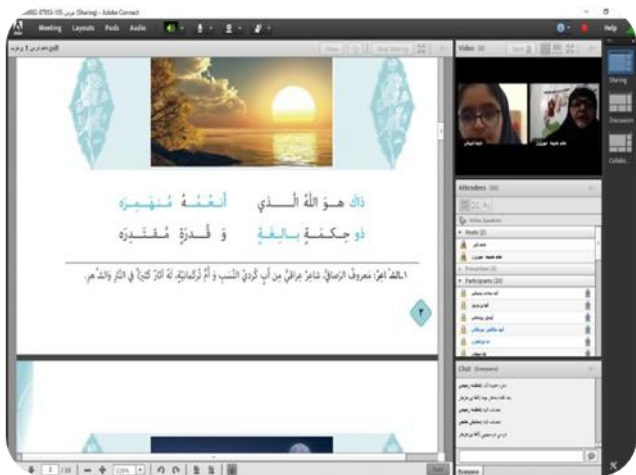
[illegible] (Sharing) - Adobe Connect

Meeting Layouts Pods Audio

Help

Video

Sharing

Discussion

Collabo...

ذاكَ هُوَ اللهُ الَّذي أَنْعُمُهُ مُنْهَمِرَه

ذو حِكْمَةٍ بالِغَةٍ وَ قُدْرَةٍ مُقْتَدِرَه

١. الشّاعِرُ: معروف الرّصافيّ، شاعِرٌ عِراقِيٌّ مِن أَبٍ كُرديّ النَّسَبِ وَ أُمٍّ تُركمانيّة، لَهُ آثارٌ كثيرةٌ في النَّثرِ والشِّعرِ.

٢

Attendees

Hosts (2)

Presenters (0)

Participants (33)

Chat (Everyone)

Everyone

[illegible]